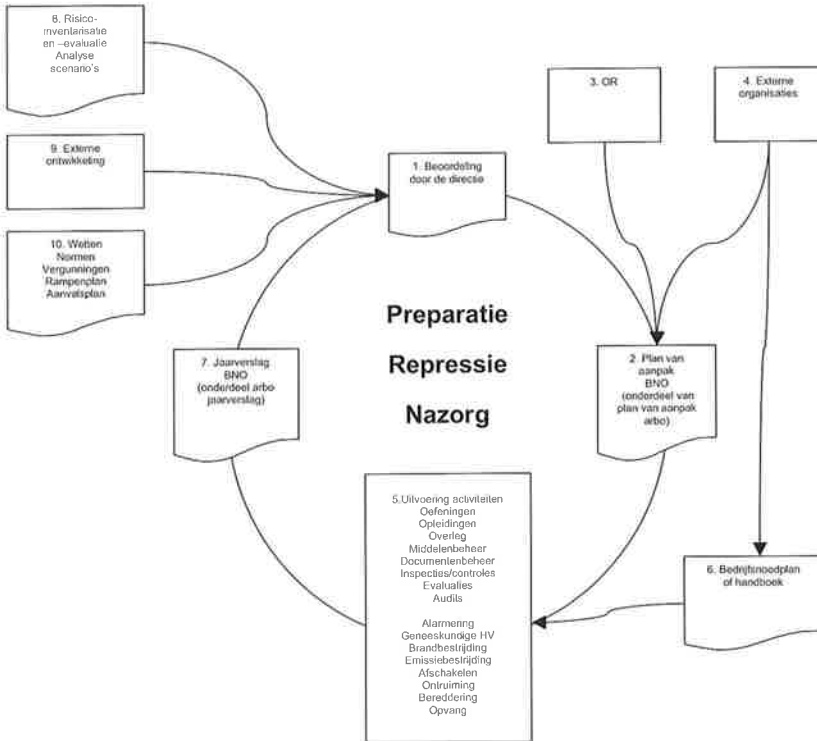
8. Risico-inventarisatie en –evaluatie Analyse scenario's

9. Externe ontwikkeling

10. Wetten Normen Vergunningen Rampenplan Aanvalsplan

1. Beoordeling door de directie

3. OR

4. Externe organisaties

Preparatie

Repressie

Nazorg

7. Jaarverslag BNO (onderdeel arbo jaarverslag)

2. Plan van aanpak BNO (onderdeel van plan van aanpak arbo)

5.Uitvoering activiteiten
Oefeningen
Opleidingen
Overleg
Middelenbeheer
Documentenbeheer
Inspecties/controles
Evaluaties
Audits

Alarmering
Geneeskundige HV
Brandbestrijding
Emissiebestrijding
Afschakelen
Ontruiming
Beredderring
Opvang

6. Bedrijfsnoodplan of handboek